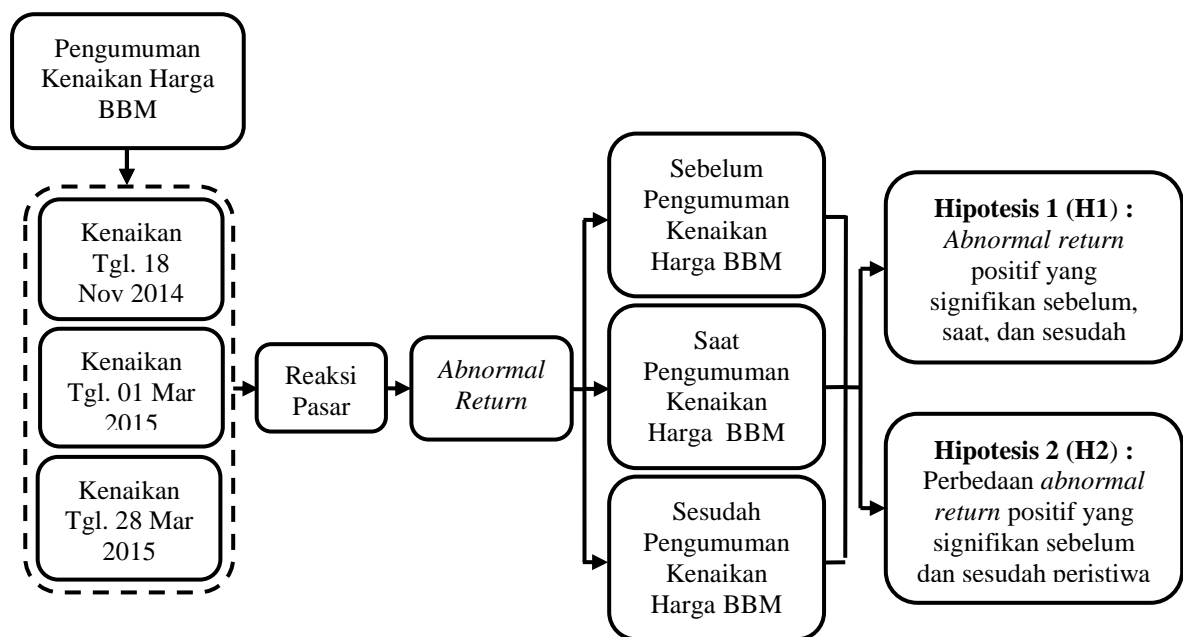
Pengumuman Kenaikan Harga BBM

Kenaikan Tgl. 18 Nov 2014

Kenaikan Tgl. 01 Mar 2015

Kenaikan Tgl. 28 Mar 2015

Reaksi Pasar

*Abnormal Return*

Sebelum Pengumuman Kenaikan Harga BBM

Saat Pengumuman Kenaikan Harga BBM

Sesudah Pengumuman Kenaikan Harga BBM

**Hipotesis 1 (H1) :** *Abnormal return* positif yang signifikan sebelum, saat, dan sesudah

**Hipotesis 2 (H2) :** Perbedaan *abnormal return* positif yang signifikan sebelum dan sesudah peristiwa